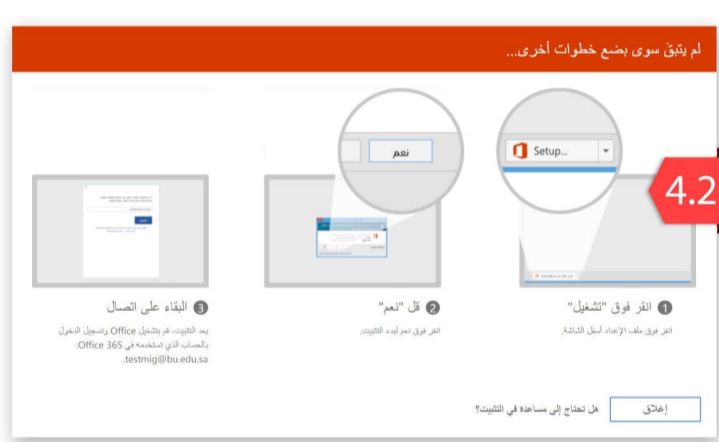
لم يتبقَ سوى بضع خطوات أخرى...

4.2

Setup...

نعم

1 انقر فوق "تشغيل"

انقر فوق ملف الإعداد أسفل الشاشة.

2 قل "نعم"

انقر فوق نعم لبدء التثبيت.

3 البقاء على اتصال

بعد التثبيت، قم بتشغيل Office وتسجيل الدخول بالحساب الذي تستخدمه في Office 365: testmig@bu.edu.sa.

هل تحتاج إلى مساعدة في التثبيت؟

إغلاق